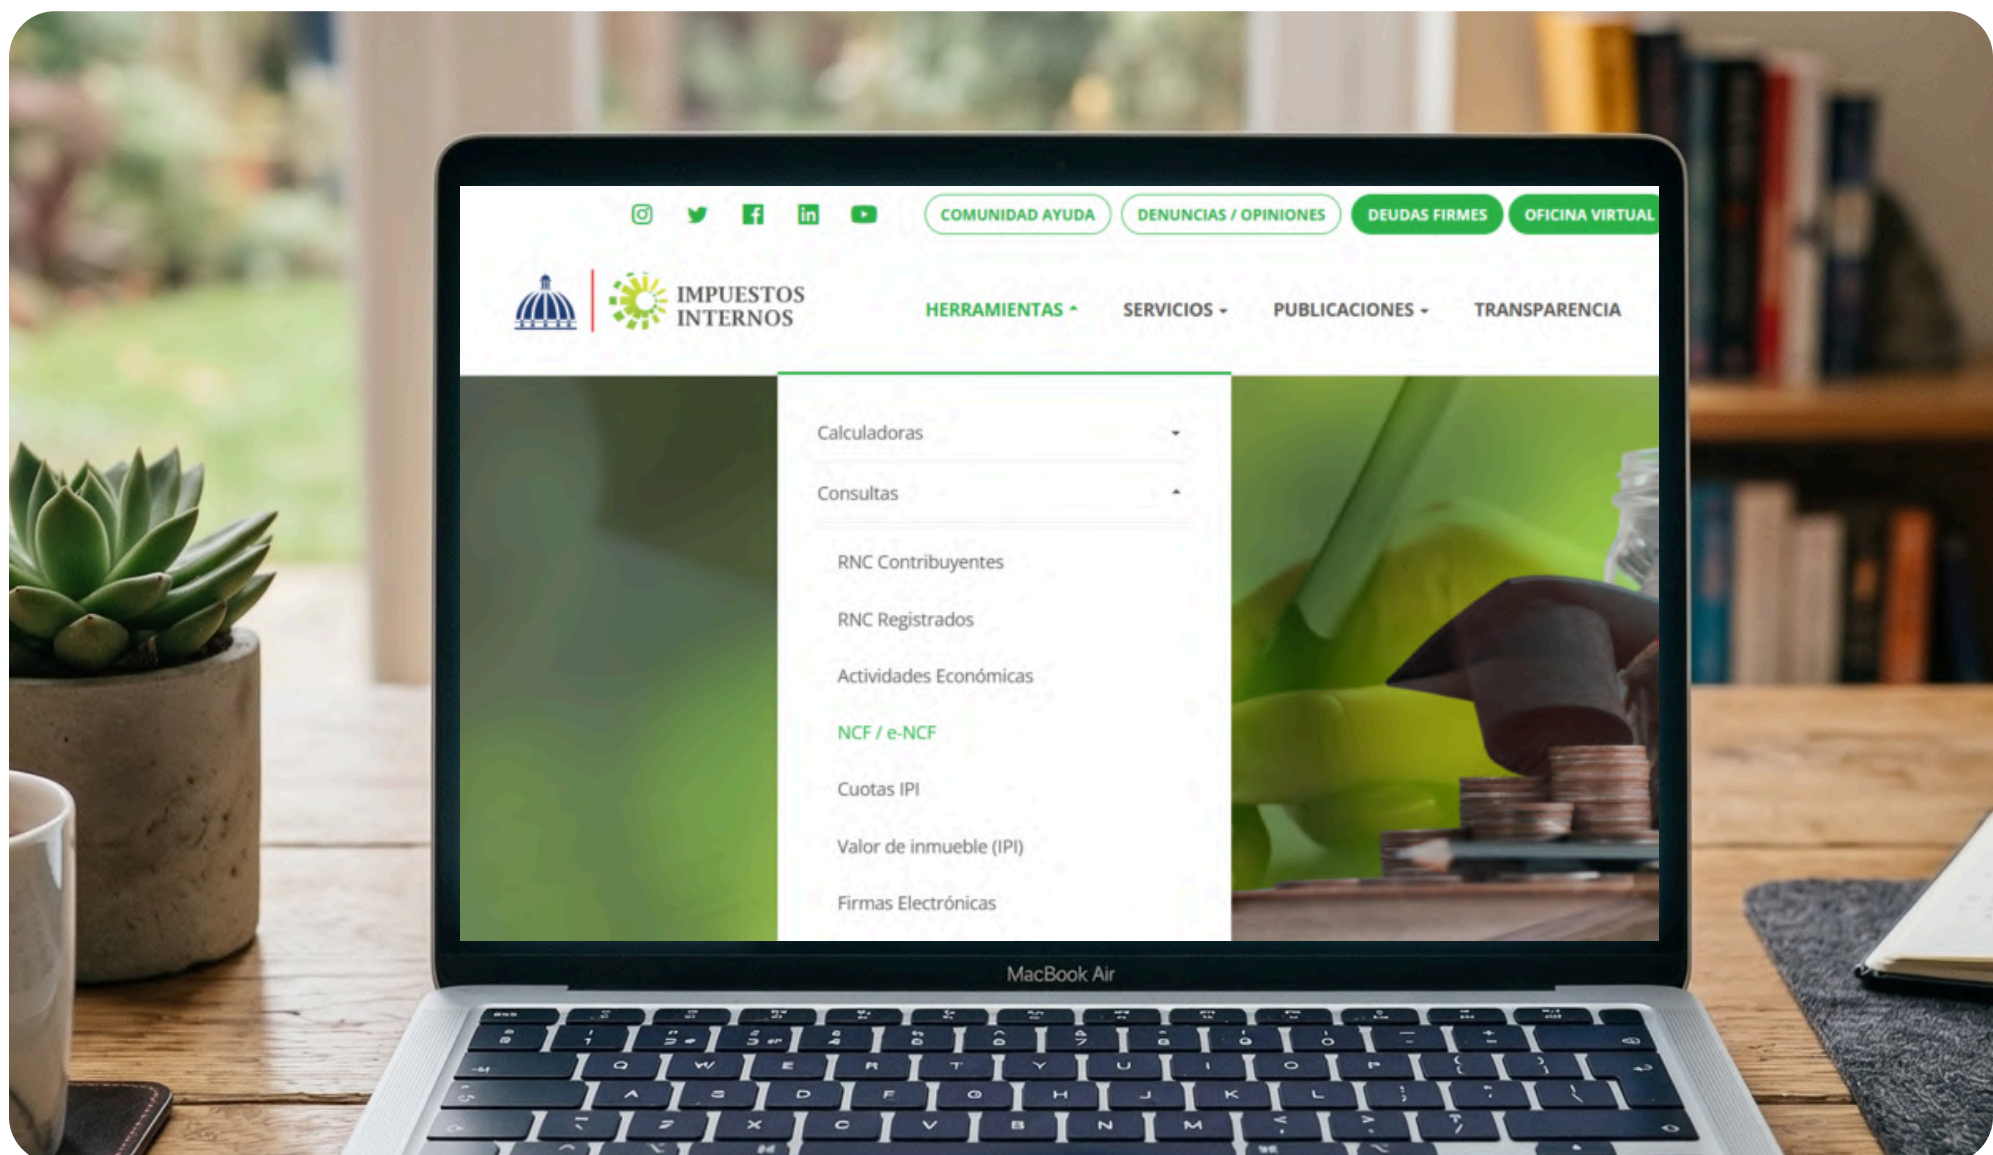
COMUNIDAD AYUDA DENUNCIAS / OPINIONES DEUDAS FIRMES OFICINA VIRTUAL

IMPUESTOS INTERNOS

HERRAMIENTAS SERVICIOS PUBLICACIONES TRANSPARENCIA

Calculadoras

Consultas

RNC Contribuyentes

RNC Registrados

Actividades Económicas

NCF / e-NCF

Cuotas IPI

Valor de inmueble (IPI)

Firmas Electrónicas

MacBook Air